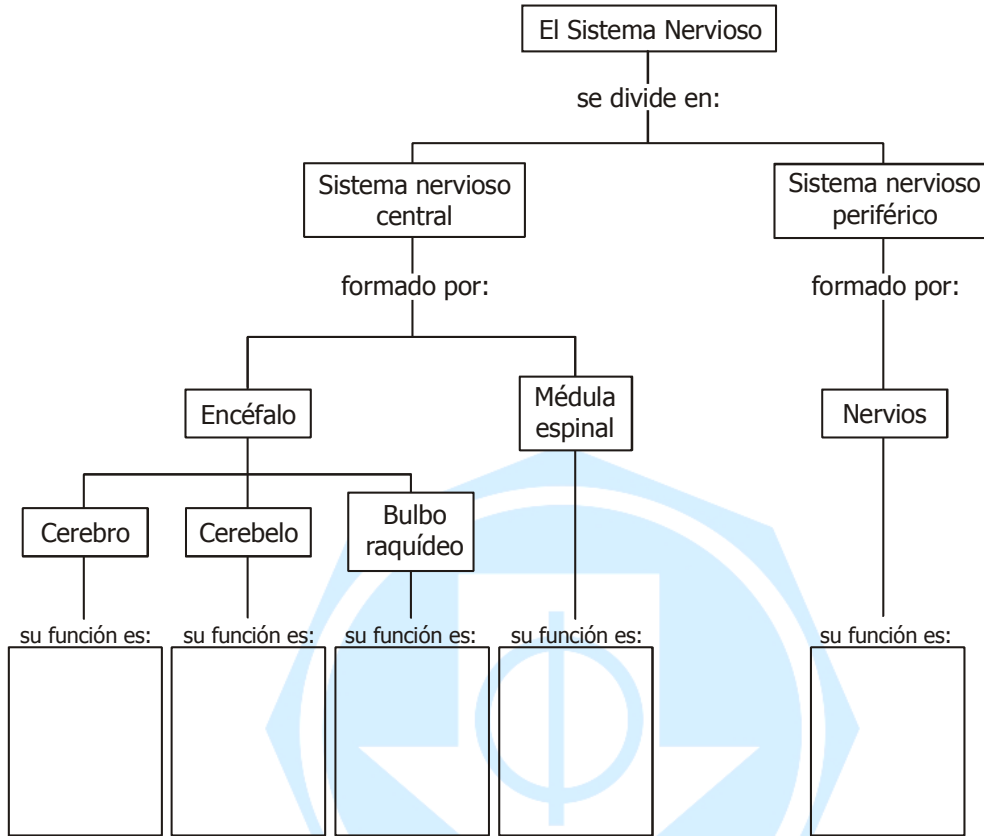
El Sistema Nervioso

se divide en:

Sistema nervioso central

Sistema nervioso periférico

formado por:

formado por:

Encéfalo

Médula espinal

Nervios

Cerebro

Cerebelo

Bulbo raquídeo

su función es:

su función es:

su función es:

su función es:

su función es: